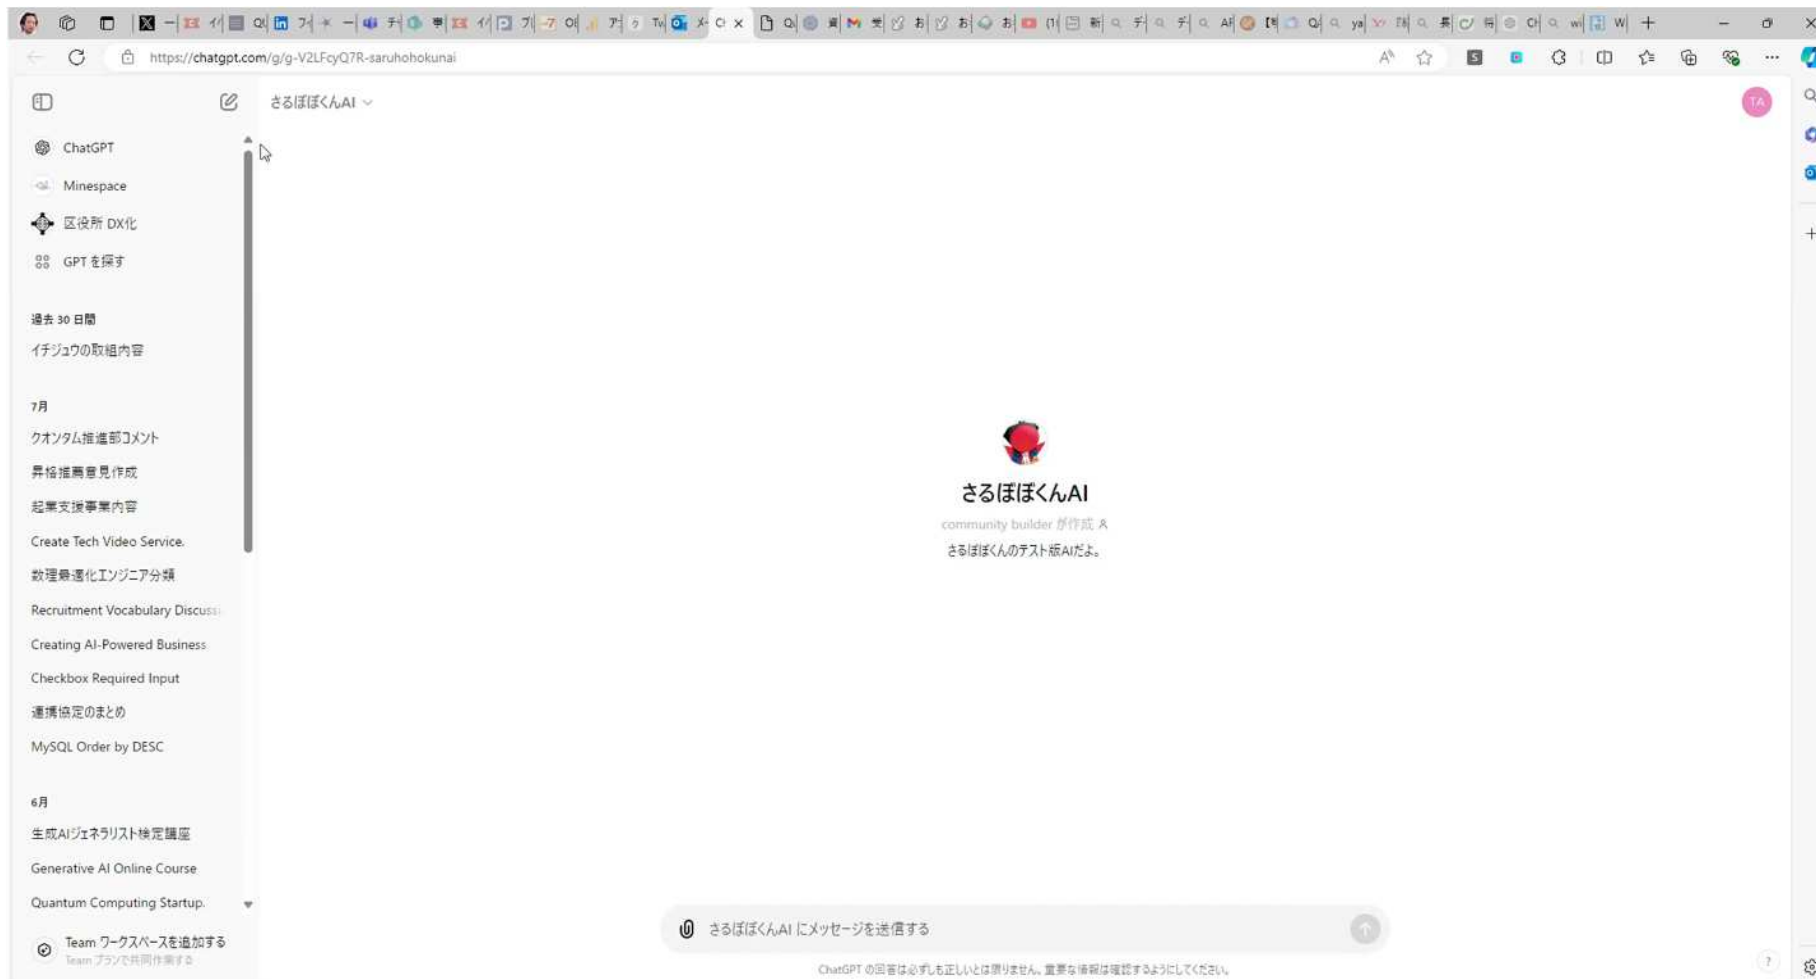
https://chatgpt.com/g/g-V2LFcyQ7R-saruhohokunai

さるぼぼくんAI

ChatGPT
Minespace
区役所 DX化
GPT を探す

過去 30 日間
イチジュウの取組内容

7月
クオンタム推進部コメント
昇格推薦意見作成
起業支援事業内容
Create Tech Video Service.
数理最適化エンジニア分類
Recruitment Vocabulary Discuss
Creating AI-Powered Business
Checkbox Required Input
連携協定のまとめ
MySQL Order by DESC

6月
生成AIジェネラリスト検定講座
Generative AI Online Course
Quantum Computing Startup.

Team ワークスペースを追加する
Team プランで共同作業する

TA

さるぼぼくんAI
community builder が作成
さるぼぼくんのテスト版AIだよ。

さるぼぼくんAI にメッセージを送信する

ChatGPT の回答は必ずしも正しいとは限りません。重要な情報は確認するようにしてください。

?